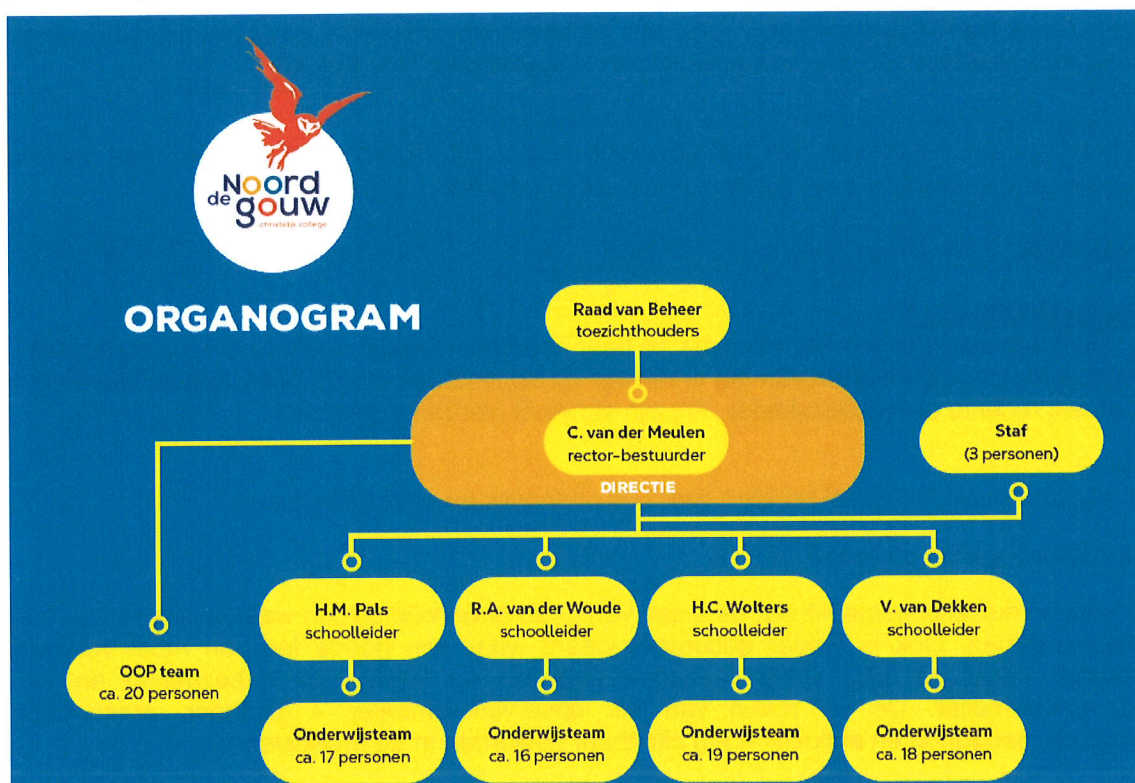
de Noord gouw
christelijk college

ORGANOGRAM

Raad van Beheer
toezichthouders

C. van der Meulen
rector-bestuurder

DIRECTIE

Staf
(3 personen)

H.M. Pals
schoolleider

R.A. van der Woude
schoolleider

H.C. Wolters
schoolleider

V. van Dekken
schoolleider

OOP team
ca. 20 personen

Onderwijsteam
ca. 17 personen

Onderwijsteam
ca. 16 personen

Onderwijsteam
ca. 19 personen

Onderwijsteam
ca. 18 personen